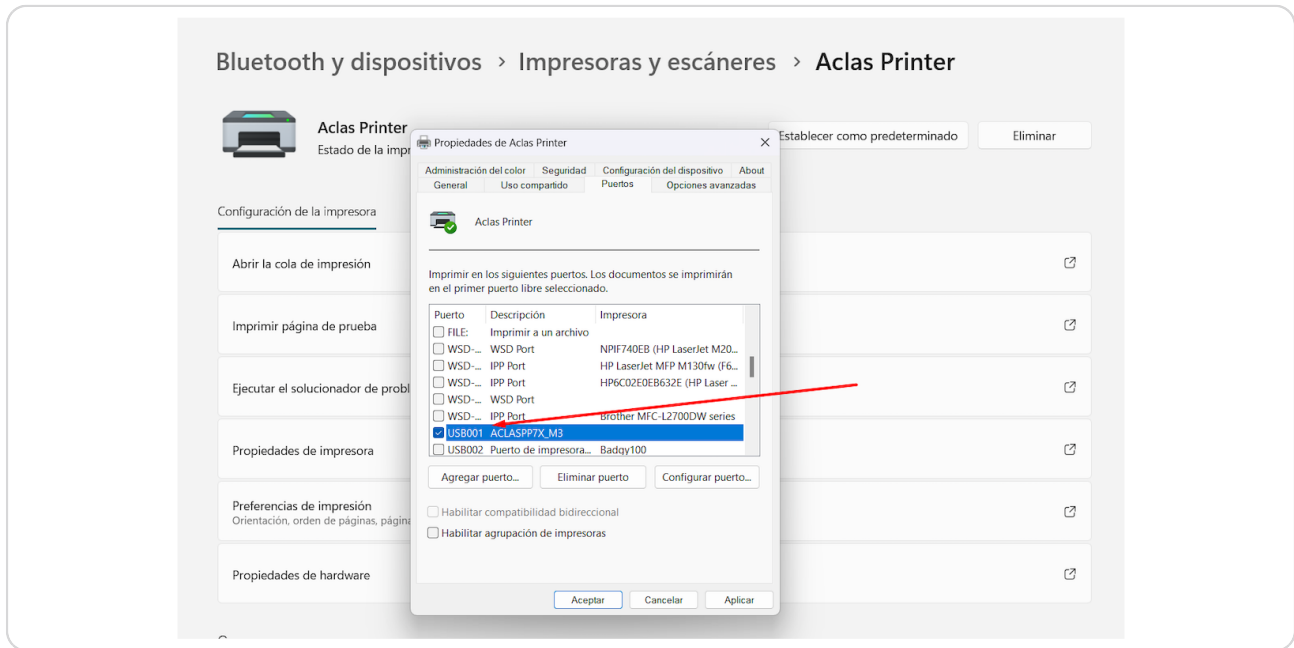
Bluetooth y dispositivos > Impresoras y escáneres > Aclas Printer

Aclas Printer
Estado de la impr

Establecer como predeterminado
Eliminar

Configuración de la impresora

Abrir la cola de impresión

Imprimir página de prueba

Ejecutar el solucionador de probl

Propiedades de impresora

Preferencias de impresión
Orientación, orden de páginas, página

Propiedades de hardware

Propiedades de Aclas Printer
×

Administración del color | Seguridad | Configuración del dispositivo | About
General | Uso compartido | Puertos | Opciones avanzadas

Aclas Printer

Imprimir en los siguientes puertos. Los documentos se imprimirán en el primer puerto libre seleccionado.

| Puerto | Descripción | Impresora |
|---|---|---|
| FILE: | Imprimir a un archivo | |
| WSD-... | WSD Port | NPIF740EB (HP LaserJet M20... |
| WSD-... | IPP Port | HP LaserJet MFP M130fw (F6... |
| WSD-... | IPP Port | HP6C02E0EB632E (HP Laser ... |
| WSD-... | WSD Port | |
| WSD-... | IPP Port | Brother MFC-L2700DW series |
| USB001 | ACLASPP7X_M3 | |
| USB002 | Puerto de impresora... | Badgy100 |

Agregar puerto...
Eliminar puerto
Configurar puerto...

Habilitar compatibilidad bidireccional
Habilitar agrupación de impresoras

Aceptar
Cancelar
Aplicar